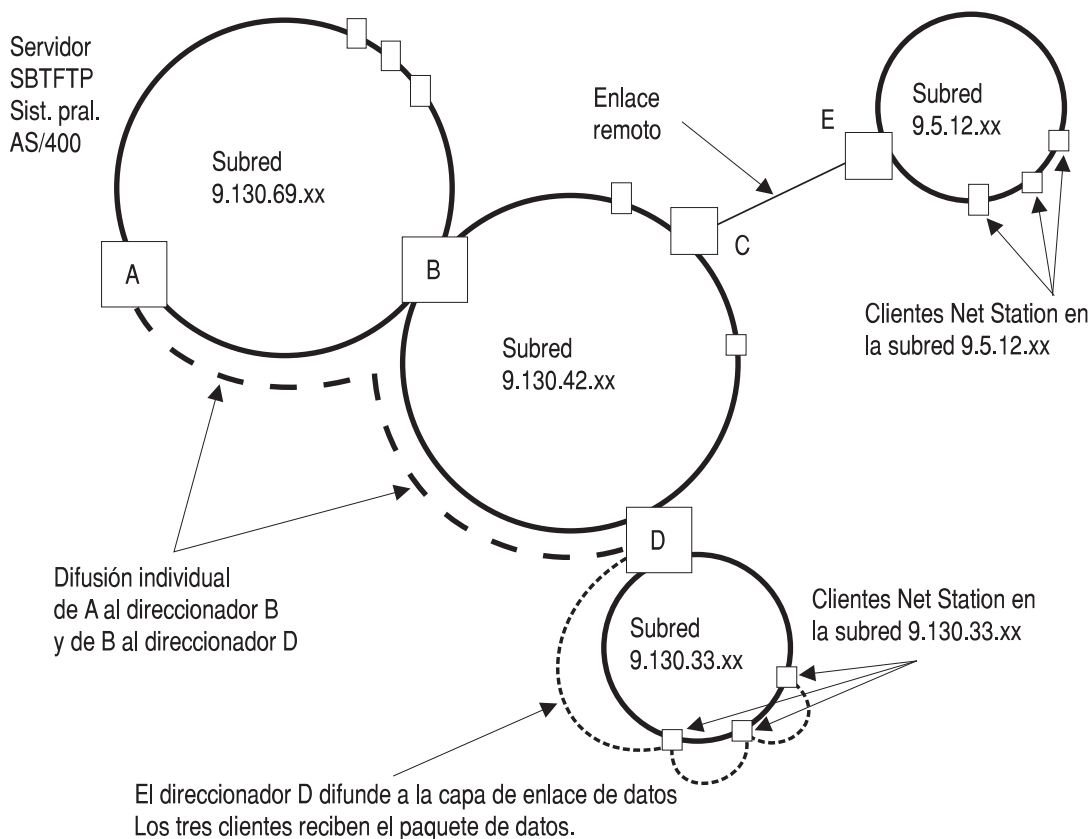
Servidor SBTFTP Sist. pral. AS/400

Subred 9.130.69.xx

A

B

Enlace remoto

E

Subred 9.5.12.xx

C

Subred 9.130.42.xx

Clientes Net Station en la subred 9.5.12.xx

D

Difusión individual de A al direccionador B y de B al direccionador D

Subred 9.130.33.xx

Clientes Net Station en la subred 9.130.33.xx

El direccionador D difunde a la capa de enlace de datos
Los tres clientes reciben el paquete de datos.